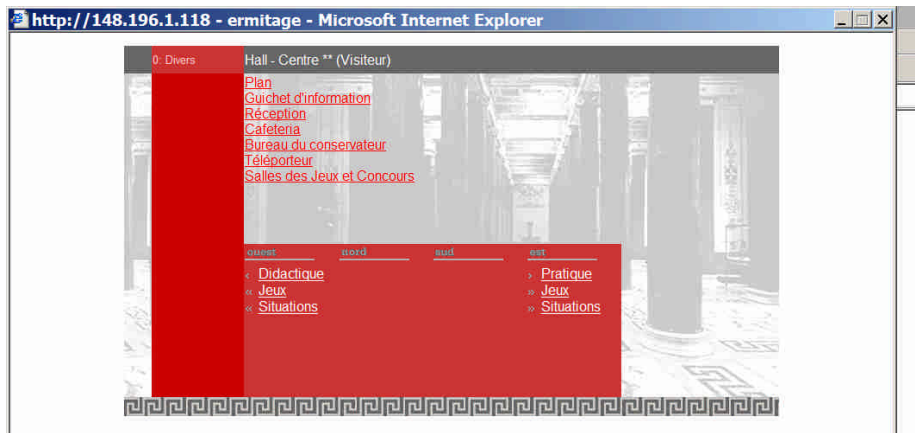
http://148.196.1.118 - ermitage - Microsoft Internet Explorer

0: Divers

Hall - Centre ** (Visiteur)

Plan
Guichet d'information
Réception
Cafeteria
Bureau du conservateur
Téléporteur
Salles des Jeux et Concours

ouest | nord | sud | est

« Didactique
« Jeux
« Situations

» Pratique
» Jeux
» Situations